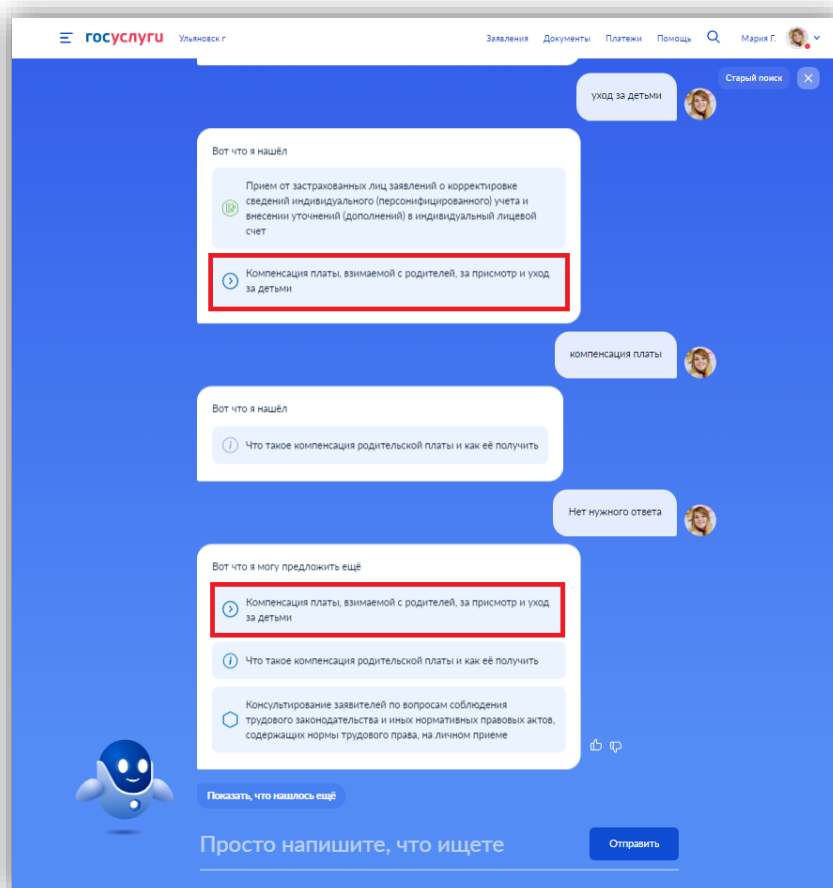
госуслуги Ульяновск г

Заявления Документы Платежи Помощь Мария Г.

Старый поиск

уход за детьми

Вот что я нашёл

Прием от застрахованных лиц заявлений о корректировке сведений индивидуального (персонифицированного) учета и внесении уточнений (дополнений) в индивидуальный лицевой счет

Компенсация платы, взимаемой с родителей, за присмотр и уход за детьми

компенсация платы

Вот что я нашёл

Что такое компенсация родительской платы и как её получить

Нет нужного ответа

Вот что я могу предложить ещё

Компенсация платы, взимаемой с родителей, за присмотр и уход за детьми

Что такое компенсация родительской платы и как её получить

Консультирование заявителей по вопросам соблюдения трудового законодательства и иных нормативных правовых актов, содержащих нормы трудового права, на личном приеме

Показать, что нашлось ещё

Просто напишите, что ищете

Отправить